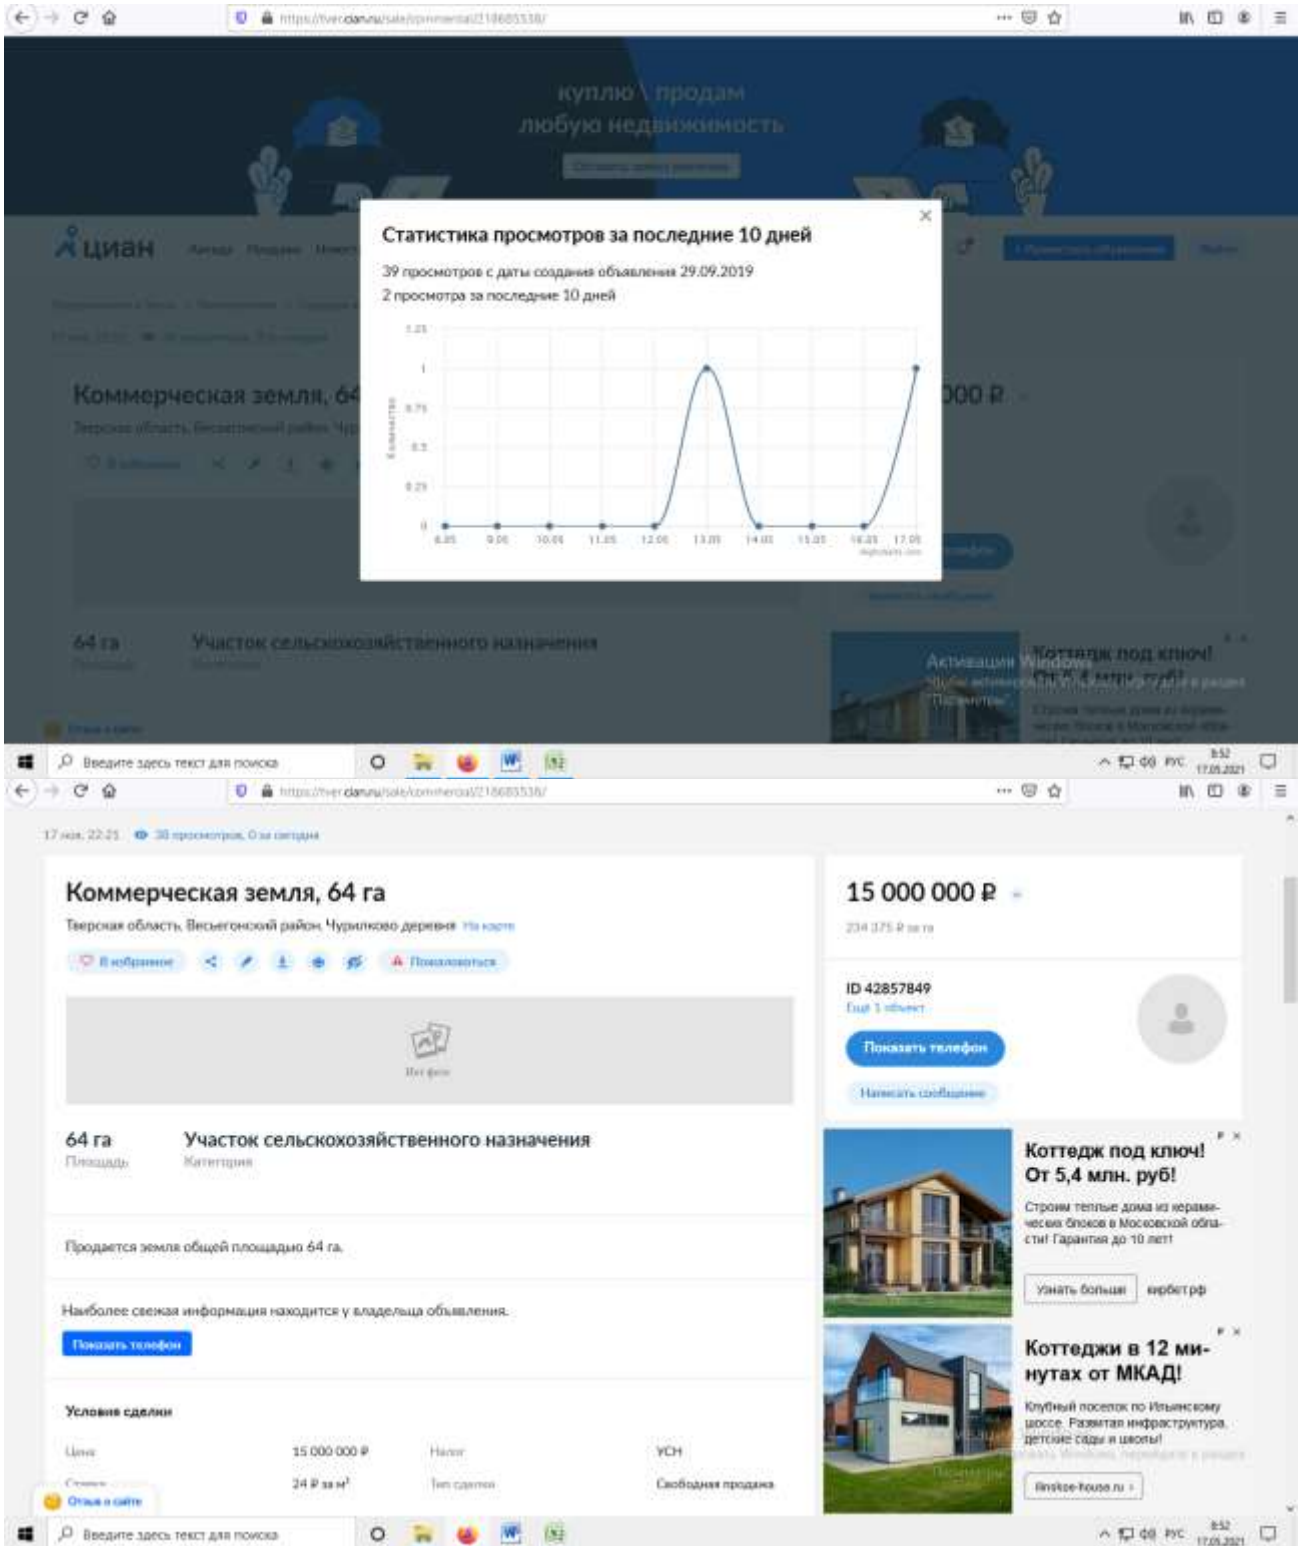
https://tver.cian.ru/sale/commercial/218685538/

куплю \ продам
любую недвижимость

циан

Коммерческая земля, 64

Статистика просмотров за последние 10 дней

39 просмотров с даты создания объявления 29.09.2019
2 просмотра за последние 10 дней

1.25
1
0.75
0.5
0.25
0

Количество

8.05 9.05 10.05 11.05 12.05 13.05 14.05 15.05 16.05 17.05

64 га
Участок сельскохозяйственного назначения

Коттедж под ключ!

Активация Windows

Введите здесь текст для поиска

8:52
17.05.2021

https://tver.cian.ru/sale/commercial/218685538/

17 ноя, 22:21 39 просмотров, 0 за сегодня

Коммерческая земля, 64 га

Тверская область, Весьегонский район, Чурилково деревня На карте

В избранное

Пожаловаться

Нет фото

64 га
Площадь

Участок сельскохозяйственного назначения
Категория

Продается земля общей площадью 64 га.

Наиболее свежая информация находится у владельца объявления.

Показать телефон

Условия сделки

| Цена | 15 000 000 ₽ | Налог | УСН |
|---|---|---|---|
| Ставка | 24 ₽ за м² | Тип сделки | Свободная продажа |

Отзыв о сайте

15 000 000 ₽

234 375 ₽ за га

ID 42857849
Ещё 1 объект

Показать телефон

Написать сообщение

Коттедж под ключ! От 5,4 млн. руб!

Строим теплые дома из керамических блоков в Московской области! Гарантия до 10 лет!

Узнать больше
кирбет.рф

Коттеджи в 12 минутах от МКАД!

Клубный поселок по Ильинскому шоссе. Развитая инфраструктура, детские сады и школы!

ilinskoe-house.ru

Введите здесь текст для поиска

8:52
17.05.2021